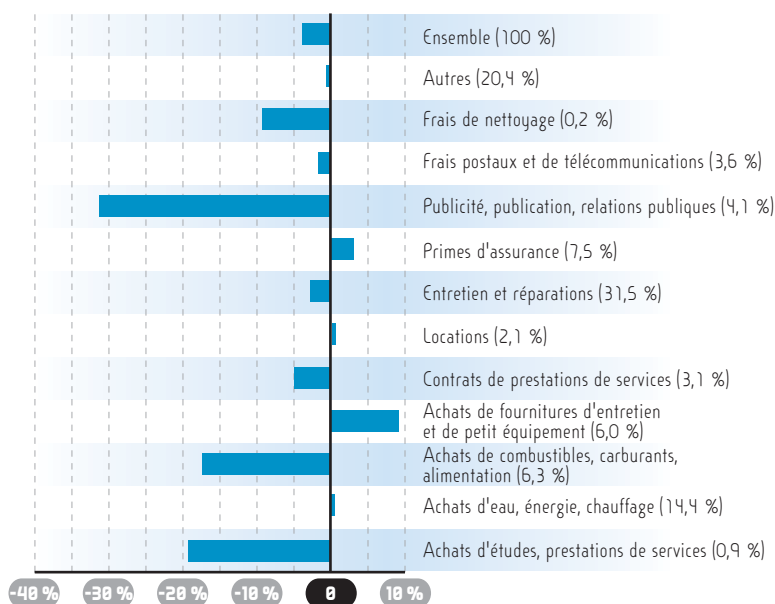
Ensemble (100 %)

Autres (20,4 %)

Frais de nettoyage (0,2 %)

Frais postaux et de télécommunications (3,6 %)

Publicité, publication, relations publiques (4,1 %)

Primes d'assurance (7,5 %)

Entretien et réparations (31,5 %)

Locations (2,1 %)

Contrats de prestations de services (3,1 %)

Achats de fournitures d'entretien et de petit équipement (6,0 %)

Achats de combustibles, carburants, alimentation (6,3 %)

Achats d'eau, énergie, chauffage (14,4 %)

Achats d'études, prestations de services (0,9 %)

-40 % -30 % -20 % -10 % 0 10 %